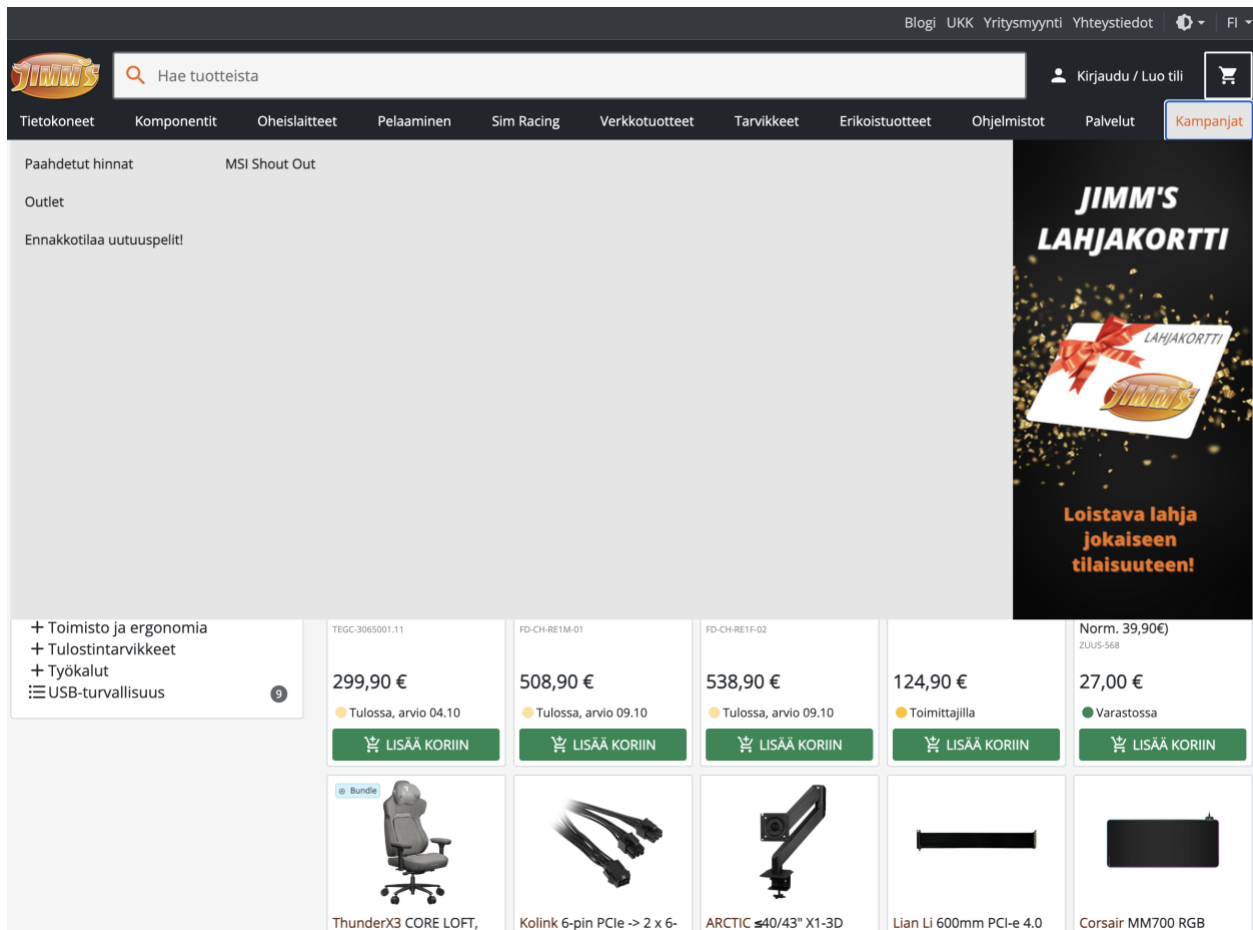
Blogi UKK Yritysmyynti Yhteystiedot FI

JIMM'S

Hae tuotteista

Kirjaudu / Luo tili

Tietokoneet Komponentit Oheislaitteet Pelaaminen Sim Racing Verkkotuotteet Tarvikkeet Erikoistuotteet Ohjelmistot Palvelut Kampanjat

Paahdetut hinnat

MSI Shout Out

Outlet

Ennakkotilaa uutuuspelit!

JIMM'S LAHJAKORTTI

LAHJAKORTTI

JIMM'S

Loistava lahja jokaiseen tilaisuuteen!

+ Toimisto ja ergonomia
+ Tulostintarvikkeet
+ Työkalut
USB-turvallisuus 9

TEGC-3065001.11
299,90 €
Tulossa, arvio 04.10
LISÄÄ KORIIN

FD-CH-RE1M-01
508,90 €
Tulossa, arvio 09.10
LISÄÄ KORIIN

FD-CH-RE1F-02
538,90 €
Tulossa, arvio 09.10
LISÄÄ KORIIN

124,90 €
Toimittajilla
LISÄÄ KORIIN

Norm. 39,90€)
ZUUS-568
27,00 €
Varastossa
LISÄÄ KORIIN

Bundle
ThunderX3 CORE LOFT,

Kolink 6-pin PCIe -> 2 x 6-

ARCTIC ≤40/43" X1-3D

Lian Li 600mm PCI-e 4.0

Corsair MM700 RGB